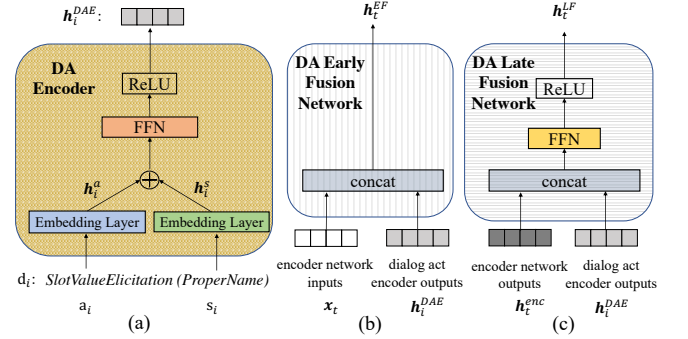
$\boldsymbol{h}_i^{DAE}$:

DA Encoder

ReLU

FFN

$\boldsymbol{h}_i^a$

$\oplus$

$\boldsymbol{h}_i^s$

Embedding Layer

Embedding Layer

d$_i$: *SlotValueElicitation (ProperName)*

a$_i$

s$_i$

(a)

$\boldsymbol{h}_t^{EF}$

DA Early Fusion Network

concat

encoder network inputs

$\boldsymbol{x}_t$

dialog act encoder outputs

$\boldsymbol{h}_i^{DAE}$

(b)

$\boldsymbol{h}_t^{LF}$

DA Late Fusion Network

ReLU

FFN

concat

encoder network outputs

$\boldsymbol{h}_t^{enc}$

dialog act encoder outputs

$\boldsymbol{h}_i^{DAE}$

(c)